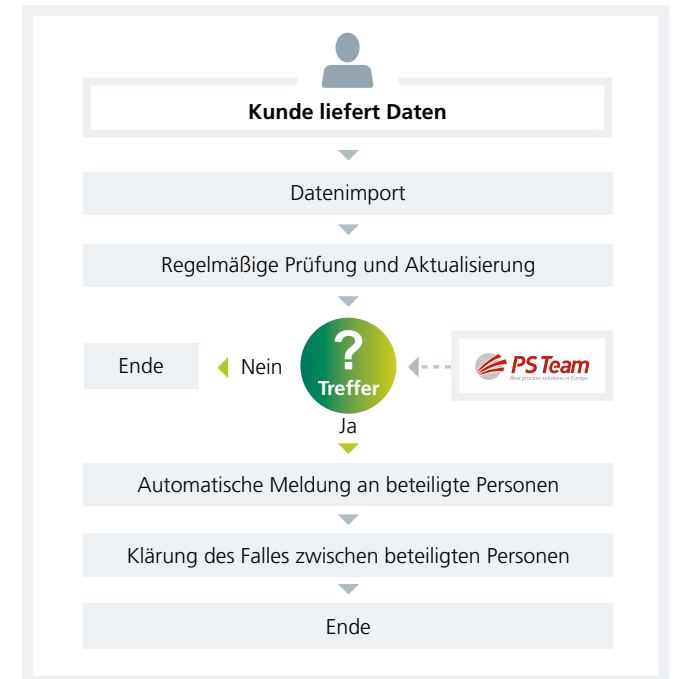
Kunde liefert Daten

Datenimport

Regelmäßige Prüfung und Aktualisierung

Ende

Nein

?

Treffer

PS Team

Best process solutions in Europe

Ja

Automatische Meldung an beteiligte Personen

Klärung des Falles zwischen beteiligten Personen

Ende